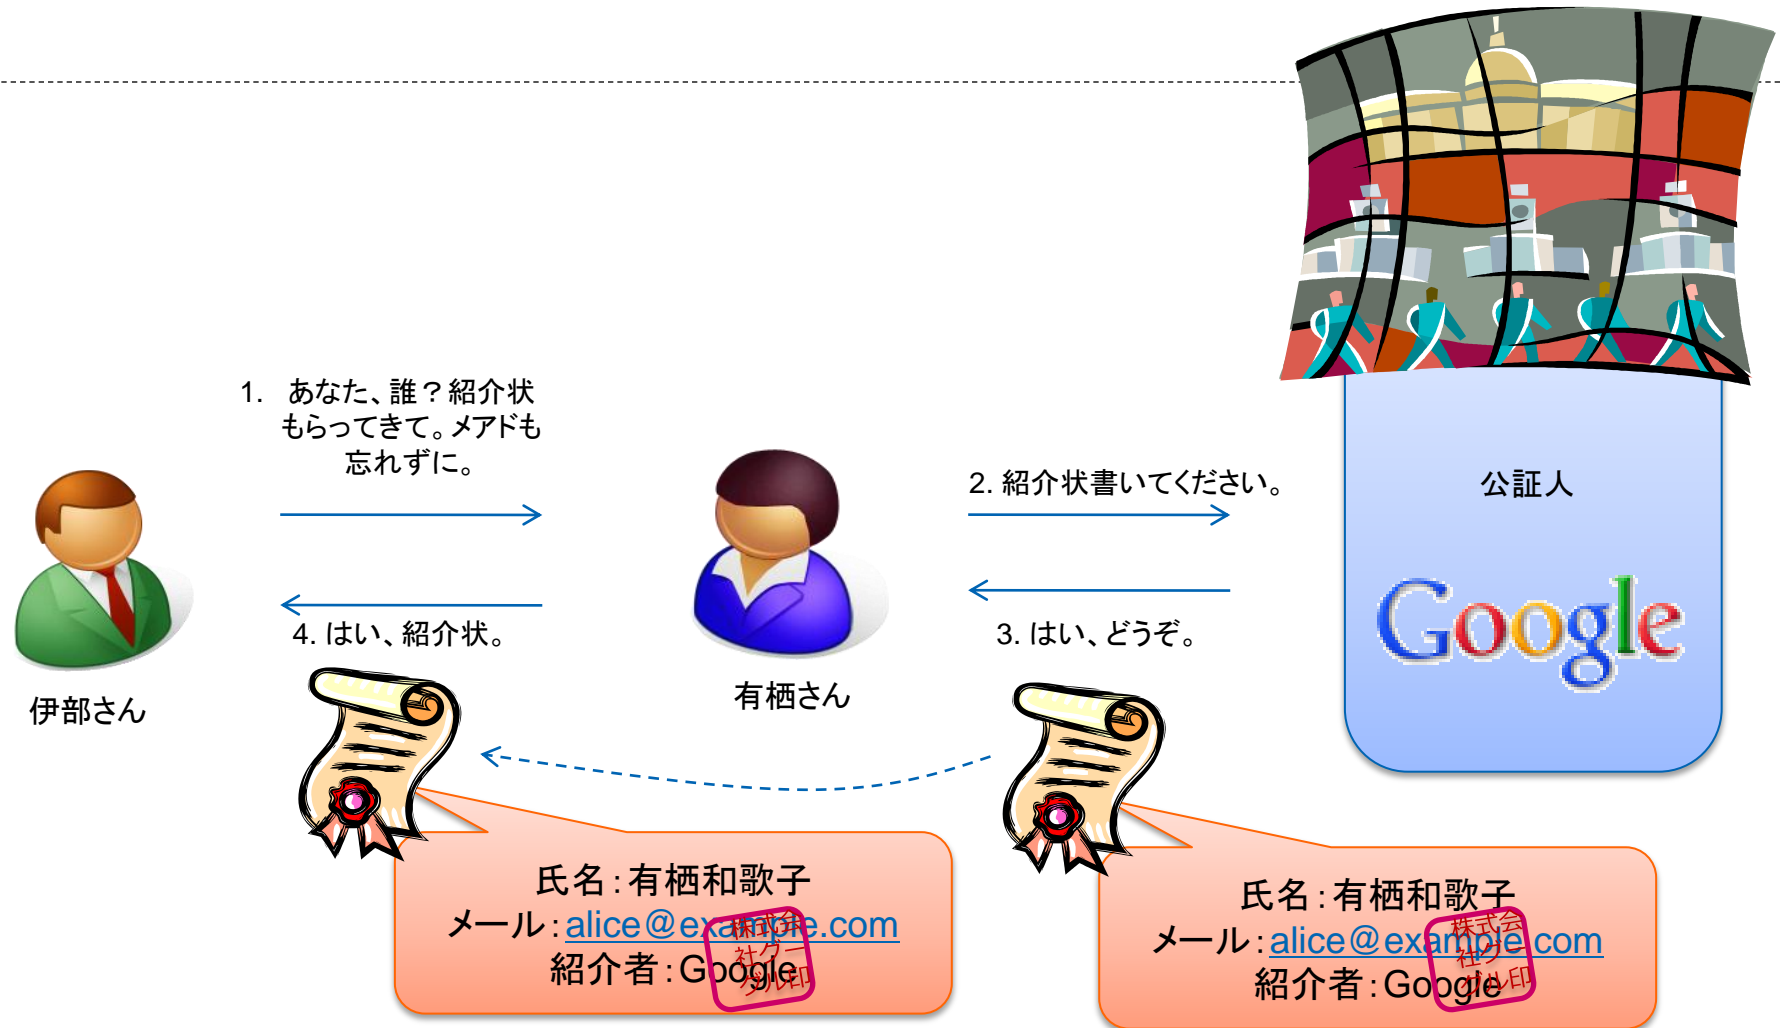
1. あなた、誰？紹介状もらってきて。メアドも忘れずに。

2. 紹介状書いてください。

公証人

Google

3. はい、どうぞ。

4. はい、紹介状。

伊部さん

有栖さん

氏名：有栖和歌子
メール：alice@example.com
紹介者：Google

株式会社グーグル印

氏名：有栖和歌子
メール：alice@example.com
紹介者：Google

株式会社グーグル印